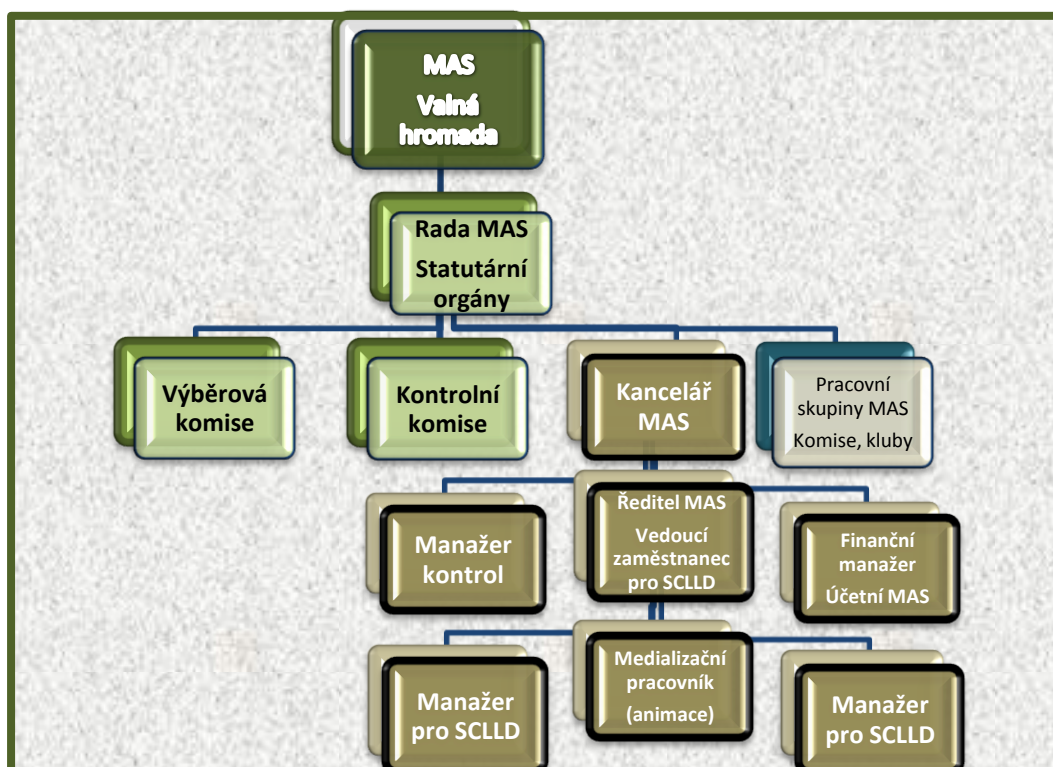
MAS
Valná hromada

Rada MAS
Statutární orgány

Výběrová komise

Kontrolní komise

Kancelář MAS

Pracovní skupiny MAS
Komise, kluby

Manažer kontrol

Ředitel MAS
Vedoucí zaměstnanec pro SCLLD

Finanční manažer
Účetní MAS

Manažer pro SCLLD

Medializační pracovník (animace)

Manažer pro SCLLD